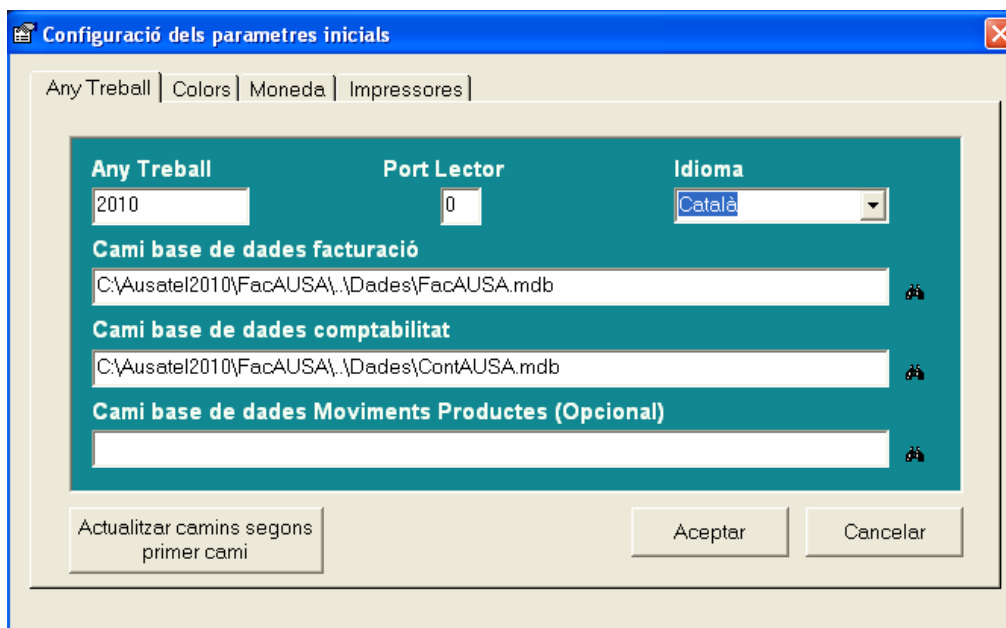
Configuració dels parametres inicials

Any Treball | Colors | Moneda | Impressores

Any Treball
2010

Port Lector
0

Idioma
Català

Cami base de dades facturació
C:\Ausatel2010\FacAUSA\..\Dades\FacAUSA.mdb

Cami base de dades comptabilitat
C:\Ausatel2010\FacAUSA\..\Dades\ContAUSA.mdb

Cami base de dades Moviments Productes (Opcional)

Actualitzar camins segons primer cami

Aceptar

Cancelar